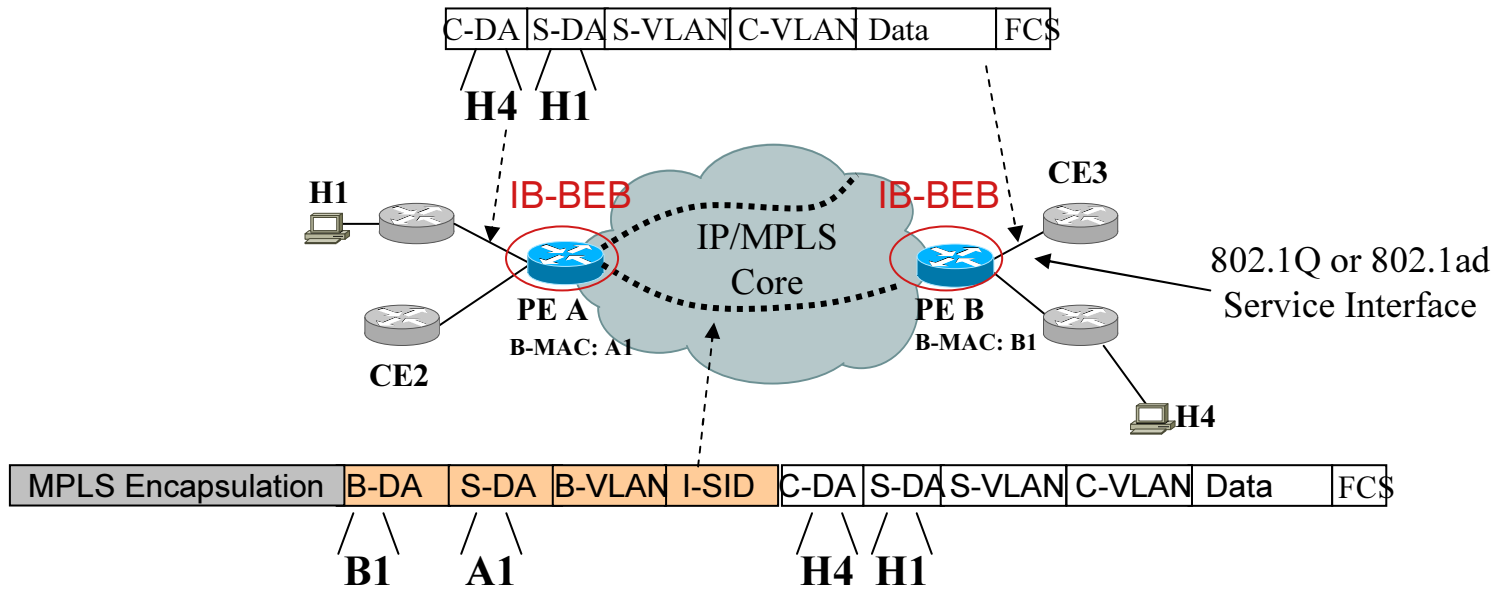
| C-DA | S-DA | S-VLAN | C-VLAN | Data | FCS |
|---|---|---|---|---|---|

H4 H1

IB-BEB

IB-BEB

H1

CE3

IP/MPLS Core

802.1Q or 802.1ad Service Interface

PE A

B-MAC: A1

PE B

B-MAC: B1

CE2

H4

| MPLS Encapsulation | B-DA | S-DA | B-VLAN | I-SID | C-DA | S-DA | S-VLAN | C-VLAN | Data | FCS |
|---|---|---|---|---|---|---|---|---|---|---|

B1 A1 H4 H1